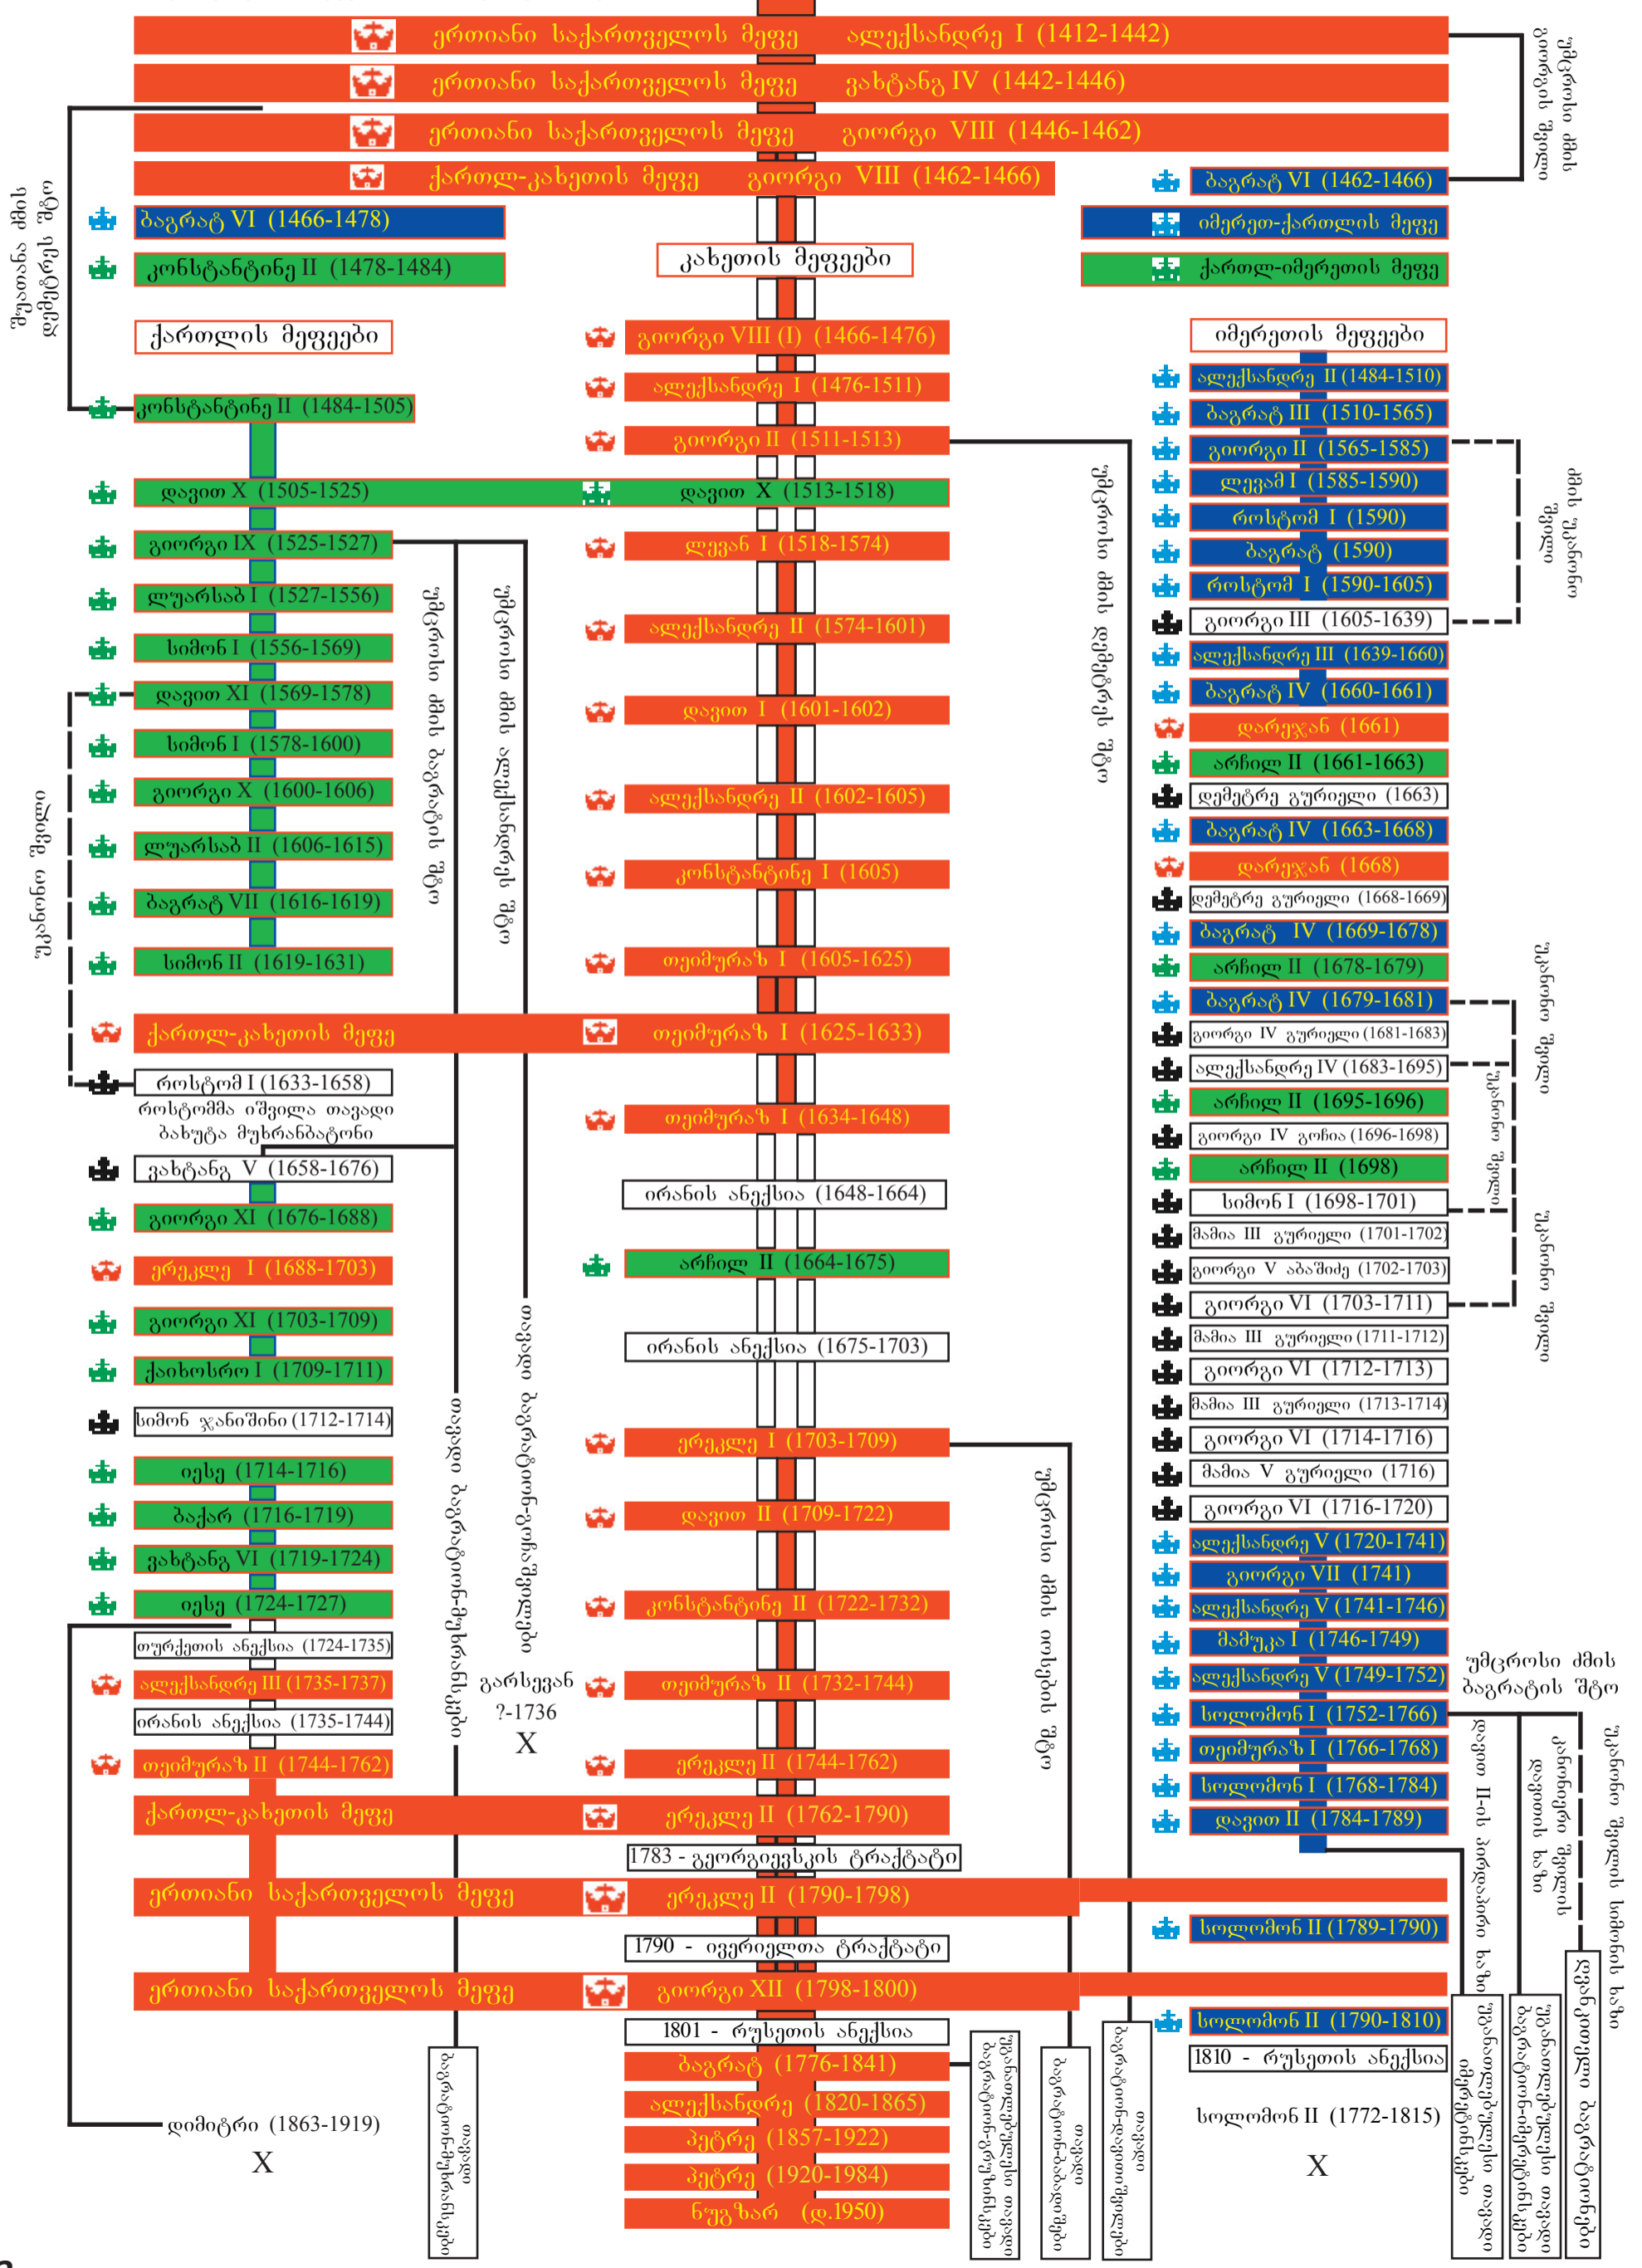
ერთიანი საქართველოს მეფე ალექსანდრე I (1412-1442)
ერთიანი საქართველოს მეფე ვახტანგ IV (1442-1446)
ერთიანი საქართველოს მეფე გიორგი VIII (1446-1462)
ქართლ-კახეთის მეფე გიორგი VIII (1462-1466)
უმცროსი ძმის გიორგის შტო
ბაგრატ VI (1462-1466)
იმერეთ-ქართლის მეფე
ქართლ-იმერეთის მეფე
შვათანა ძმის დემეტრეს შტო
ბაგრატ VI (1466-1478)
კონსტანტინე II (1478-1484)
კახეთის მეფეები
ქართლის მეფეები
იმერეთის მეფეები
გიორგი VIII (I) (1466-1476)
ალექსანდრე I (1476-1511)
გიორგი II (1511-1513)
კონსტანტინე II (1484-1505)
ალექსანდრე II (1484-1510)
ბაგრატ III (1510-1565)
გიორგი II (1565-1585)
ლევან I (1585-1590)
როსტომ I (1590)
ბაგრატ (1590)
როსტომ I (1590-1605)
გიორგი III (1605-1639)
ძმის უკანონო შტო
უმცროსი ძმის დემეტრეს შტო
დავით X (1505-1525)
დავით X (1513-1518)
გიორგი IX (1525-1527)
ლევან I (1518-1574)
ლუარსაბ I (1527-1556)
სიმონ I (1556-1569)
ალექსანდრე II (1574-1601)
უმცროსი ძმის ბაგრატის შტო
უმცროსი ძმის ალექსანდრეს შტო
დავით XI (1569-1578)
დავით I (1601-1602)
სიმონ I (1578-1600)
გიორგი X (1600-1606)
ალექსანდრე II (1602-1605)
უკანონო შტო
ლუარსაბ II (1606-1615)
კონსტანტინე I (1605)
ბაგრატ VII (1616-1619)
სიმონ II (1619-1631)
თეიმურაზ I (1605-1625)
ალექსანდრე III (1639-1660)
ბაგრატ IV (1660-1661)
დარეჯან (1661)
არჩილ II (1661-1663)
დემეტრე გურიელი (1663)
ბაგრატ IV (1663-1668)
დარეჯან (1668)
დემეტრე გურიელი (1668-1669)
ბაგრატ IV (1669-1678)
არჩილ II (1678-1679)
ბაგრატ IV (1679-1681)
გიორგი IV გურიელი (1681-1683)
ალექსანდრე IV (1683-1695)
არჩილ II (1695-1696)
გიორგი IV გოჩია (1696-1698)
არჩილ II (1698)
სიმონ I (1698-1701)
მამია III გურიელი (1701-1702)
გიორგი V აბაშიძე (1702-1703)
გიორგი VI (1703-1711)
მამია III გურიელი (1711-1712)
გიორგი VI (1712-1713)
მამია III გურიელი (1713-1714)
გიორგი VI (1714-1716)
მამია V გურიელი (1716)
გიორგი VI (1716-1720)
უკანონო შტო
უკანონო შტო
უკანონო შტო
ქართლ-კახეთის მეფე
თეიმურაზ I (1625-1633)
როსტომ I (1633-1658)
როსტომმა იშვილა თავადი ბახუტა მუხრანბატონი
თეიმურაზ I (1634-1648)
ვახტანგ V (1658-1676)
ირანის ანექსია (1648-1664)
გიორგი XI (1676-1688)
ერეკლე I (1688-1703)
არჩილ II (1664-1675)
გიორგი XI (1703-1709)
ქაიხოსრო I (1709-1711)
ირანის ანექსია (1675-1703)
სიმონ ჯანიშინი (1712-1714)
იესე (1714-1716)
ერეკლე I (1703-1709)
ბაქარ (1716-1719)
დავით II (1709-1722)
ვახტანგ VI (1719-1724)
იესე (1724-1727)
კონსტანტინე II (1722-1732)
თურქეთის ანექსია (1724-1735)
ალექსანდრე III (1735-1737)
ირანის ანექსია (1735-1744)
თეიმურაზ II (1744-1762)
თეიმურაზ II (1732-1744)
ერეკლე II (1744-1762)
გარსევან ?-1736
X
თავადი ბაგრატიონ-მუხრანსკები
თავადი ბაგრატიონ-დავითაშვილები
უმცროსი ძმის იოსების შტო
ალექსანდრე V (1720-1741)
გიორგი VII (1741)
ალექსანდრე V (1741-1746)
მამუკა I (1746-1749)
ალექსანდრე V (1749-1752)
სოლომონ I (1752-1766)
თეიმურაზ I (1766-1768)
სოლომონ I (1768-1784)
დავით II (1784-1789)
უმცროსი ძმის ბაგრატის შტო
დავით II-ის პირდაპირი ხაზი
კანონიერი შვილის დავითის ხაზი
უკანონო შვილის სიმონის ხაზი
ქართლ-კახეთის მეფე
ერეკლე II (1762-1790)
1783 - გეორგიევსკის ტრაქტატი
ერთიანი საქართველოს მეფე
ერეკლე II (1790-1798)
სოლომონ II (1789-1790)
1790 - ივერიელთა ტრაქტატი
ერთიანი საქართველოს მეფე
გიორგი XII (1798-1800)
სოლომონ II (1790-1810)
1801 - რუსეთის ანექსია
1810 - რუსეთის ანექსია
ბაგრატ (1776-1841)
ალექსანდრე (1820-1865)
პეტრე (1857-1922)
პეტრე (1920-1984)
ნუგზარ (დ.1950)
დიმიტრი (1863-1919)
X
სოლომონ II (1772-1815)
X
თავადი ბაგრატიონ-მუხრანსკები
თავადი ბაგრატიონ-გრუზინსკები
თავადი ბაგრატიონ-დავითაშვილები
თავადი ბაგრატიონ-იმერეთინსკები
თავადი ბაგრატიონ-იმერეთინსკები
თავადი ბაგრატიონ-იმერეთინსკები
ბაგრატიონები